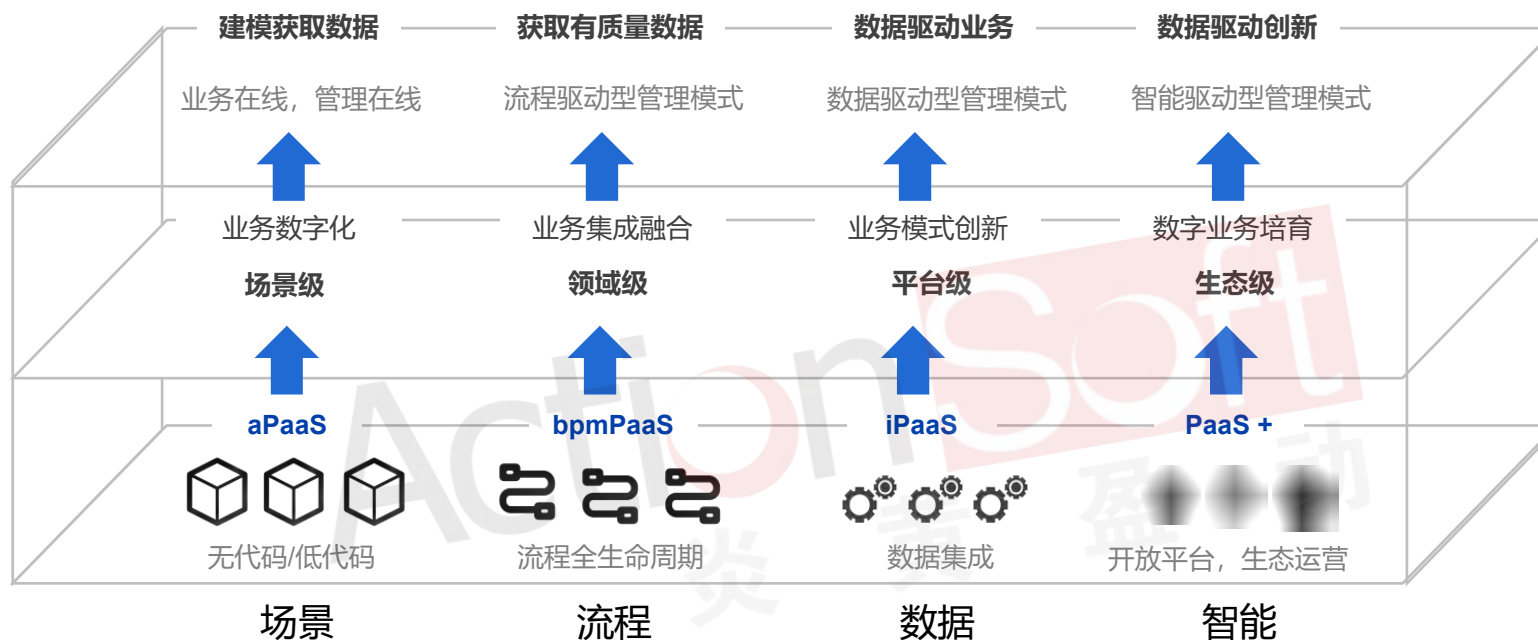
建模获取数据

获取有质量数据

数据驱动业务

数据驱动创新

业务在线，管理在线

流程驱动型管理模式

数据驱动型管理模式

智能驱动型管理模式

业务数字化

业务集成融合

业务模式创新

数字业务培育

场景级

领域级

平台级

生态级

aPaaS

bpmPaaS

iPaaS

PaaS +

无代码/低代码

流程全生命周期

数据集成

开放平台，生态运营

场景

流程

数据

智能

ActionSoft

炎黄盈动